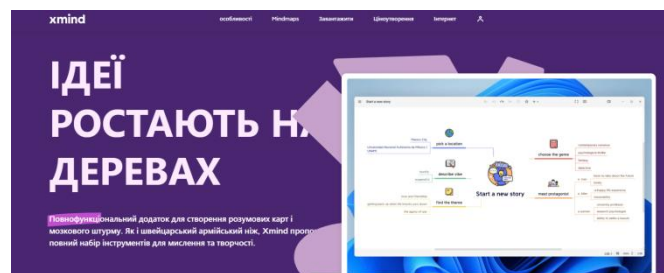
xmind особливості Mindmaps Завантажити Ціноутворення Інтернет

ІДЕЇ РОСТАЮТЬ НА ДЕРЕВАХ

Повнофункціональний додаток для створення розумових карт і мозкового штурму. Як і швейцарський армійський ніж, Xmind пропо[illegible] повний набір інструментів для мислення та творчості.

Start a new story

pick a location

describe vibe

find the theme

Start a new story

choose the genre

meet protagonist

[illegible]